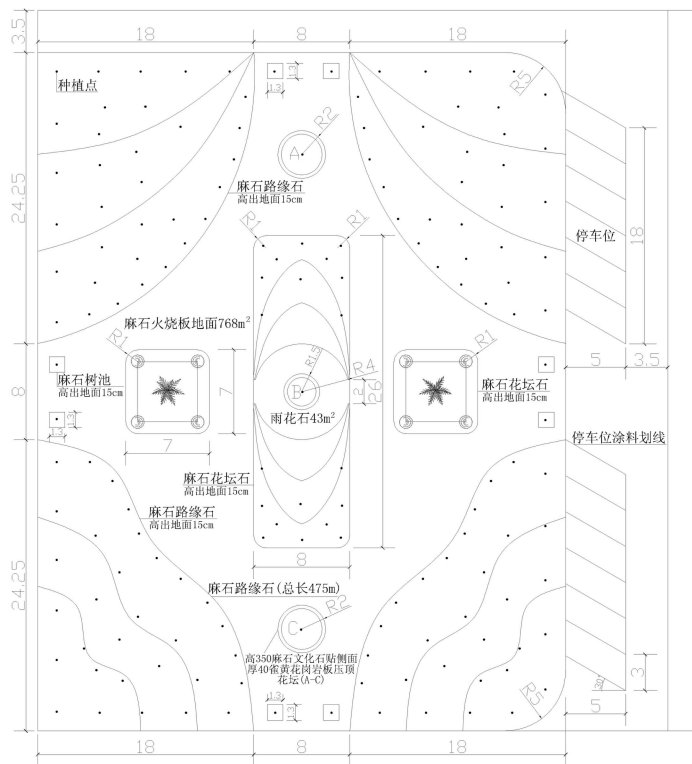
3.5
18
8
18
种植点
1.3
1.3
R5
R2
A
麻石路缘石
高出地面15cm
24.25
R1
R1
停车位
18
麻石火烧板地面768m²
R1
R1.5
R4
R1
5
3.5
8
麻石树池
高出地面15cm
B
2
2.6
麻石花坛石
高出地面15cm
7
1.3
雨花石43m²
7
停车位涂料划线
麻石花坛石
高出地面15cm
麻石路缘石
高出地面15cm
8
24.25
麻石路缘石(总长475m)
R2
C
高350麻石文化石贴侧面
厚40雀黄花岗岩板压顶
花坛(A-C)
3
120°
R5
1.3
5
18
8
18